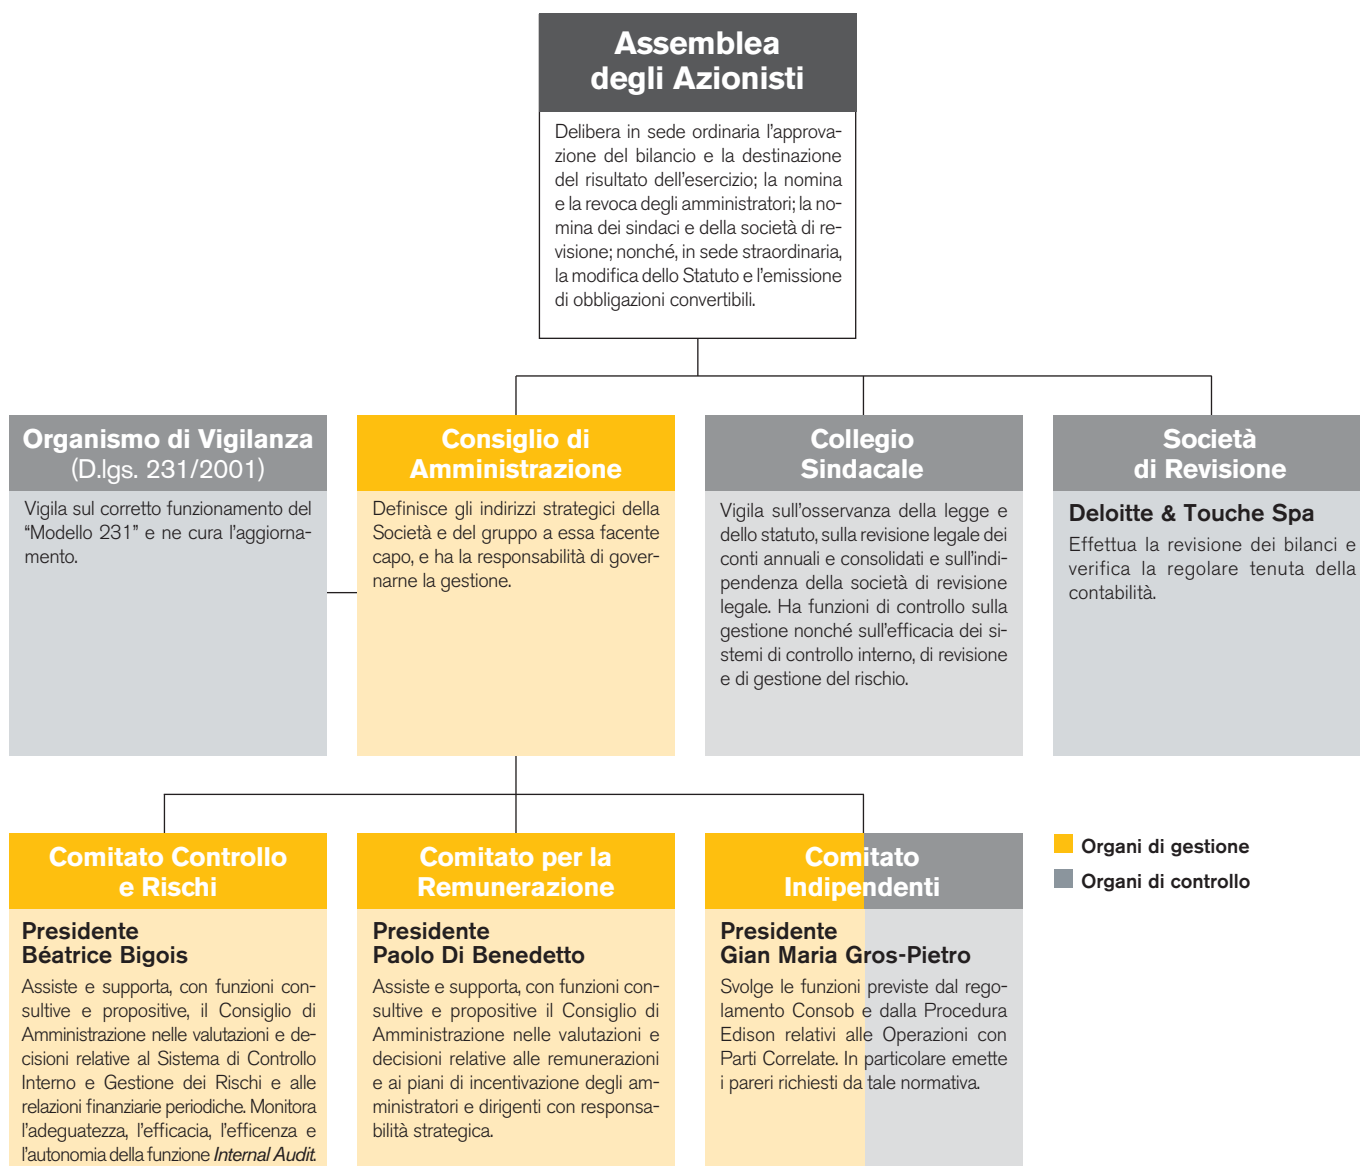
Assemblea degli Azionisti

Delibera in sede ordinaria l'approvazione del bilancio e la destinazione del risultato dell'esercizio; la nomina e la revoca degli amministratori; la nomina dei sindaci e della società di revisione; nonché, in sede straordinaria, la modifica dello Statuto e l'emissione di obbligazioni convertibili.

Organismo di Vigilanza (D.lgs. 231/2001)

Vigila sul corretto funzionamento del "Modello 231" e ne cura l'aggiornamento.

Consiglio di Amministrazione

Definisce gli indirizzi strategici della Società e del gruppo a essa facente capo, e ha la responsabilità di governarne la gestione.

Collegio Sindacale

Vigila sull'osservanza della legge e dello statuto, sulla revisione legale dei conti annuali e consolidati e sull'indipendenza della società di revisione legale. Ha funzioni di controllo sulla gestione nonché sull'efficacia dei sistemi di controllo interno, di revisione e di gestione del rischio.

Società di Revisione

Deloitte & Touche Spa

Effettua la revisione dei bilanci e verifica la regolare tenuta della contabilità.

Comitato Controllo e Rischi

Presidente
Béatrice Bigois

Assiste e supporta, con funzioni consultive e propositive, il Consiglio di Amministrazione nelle valutazioni e decisioni relative al Sistema di Controllo Interno e Gestione dei Rischi e alle relazioni finanziarie periodiche. Monitora l'adeguatezza, l'efficacia, l'efficenza e l'autonomia della funzione *Internal Audit*.

Comitato per la Remunerazione

Presidente
Paolo Di Benedetto

Assiste e supporta, con funzioni consultive e propositive il Consiglio di Amministrazione nelle valutazioni e decisioni relative alle remunerazioni e ai piani di incentivazione degli amministratori e dirigenti con responsabilità strategica.

Comitato Indipendenti

Presidente
Gian Maria Gros-Pietro

Svolge le funzioni previste dal regolamento Consob e dalla Procedura Edison relativi alle Operazioni con Parti Correlate. In particolare emette i pareri richiesti da tale normativa.

Organi di gestione
Organi di controllo